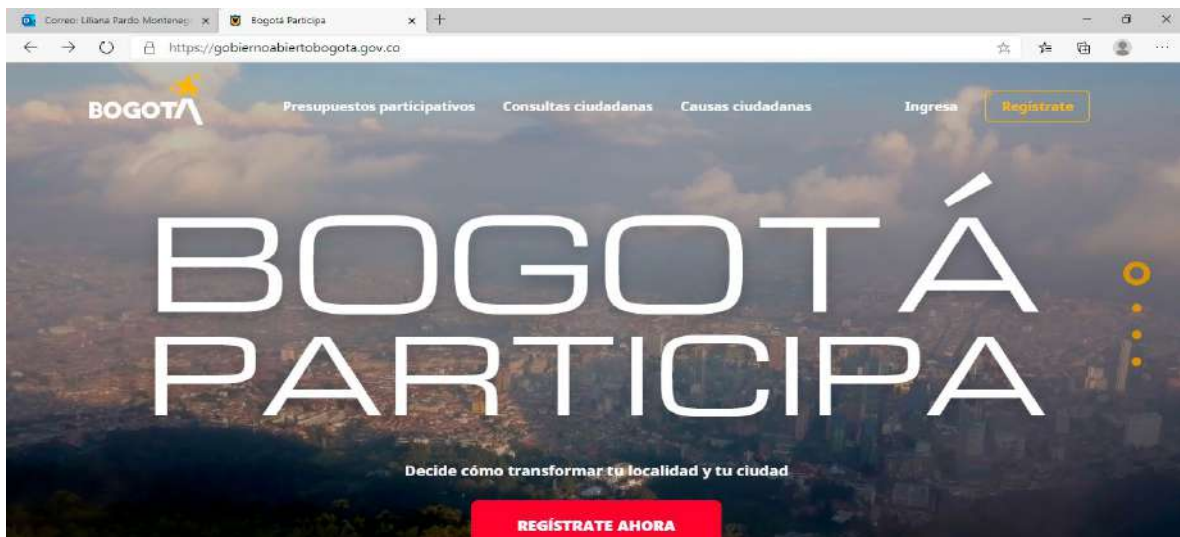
Correo: Liliana Pardo Monteneg ×
Bogotá Participa ×
https://gobiernoabiertobogota.gov.co

BOGOTA
Presupuestos participativos
Consultas ciudadanas
Causas ciudadanas
Ingresa
Regístrate

BOGOTÁ PARTICIPA

Decide cómo transformar tu localidad y tu ciudad

REGÍSTRATE AHORA